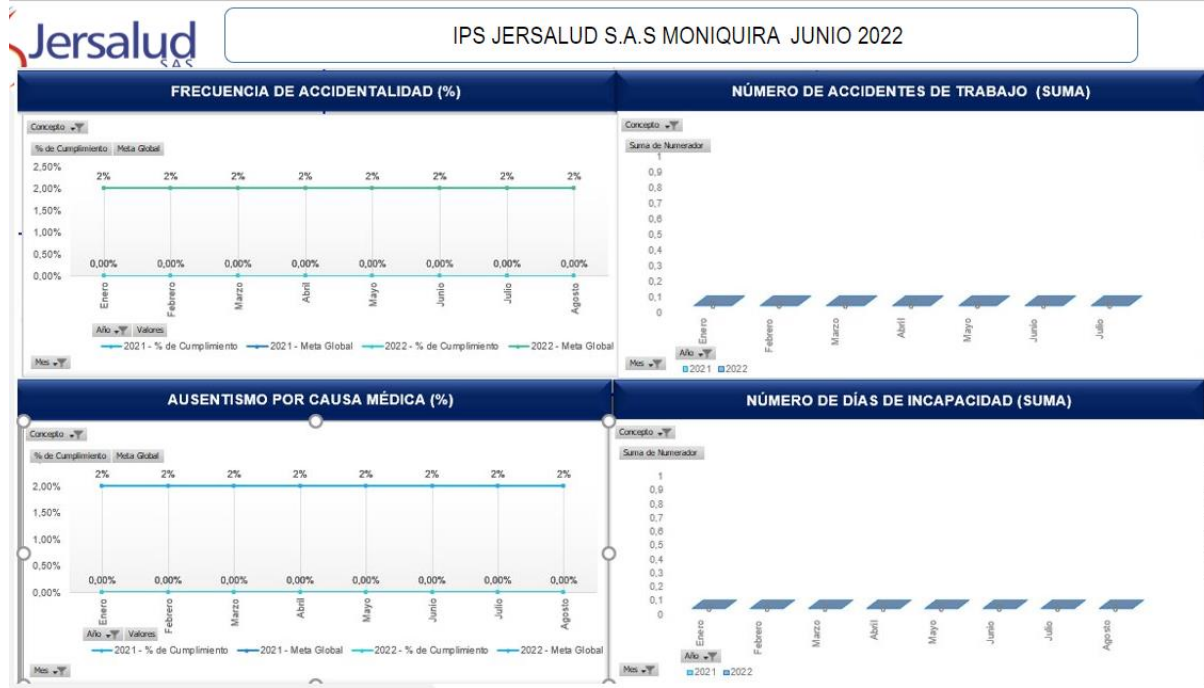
Jersalud S.A.S

IPS JERSALUD S.A.S MONIQUIRA JUNIO 2022

FRECUENCIA DE ACCIDENTALIDAD (%)

Concepto

% de Cumplimiento | Meta Global

2,50%
2,00%
1,50%
1,00%
0,50%
0,00%

2% 2% 2% 2% 2% 2% 2% 2%

0,00% 0,00% 0,00% 0,00% 0,00% 0,00% 0,00% 0,00%

Enero Febrero Marzo Abril Mayo Junio Julio Agosto

Año | Valores

2021 - % de Cumplimiento — 2021 - Meta Global — 2022 - % de Cumplimiento — 2022 - Meta Global

Mes

NÚMERO DE ACCIDENTES DE TRABAJO (SUMA)

Concepto

Suma de Numerador

1
0,9
0,8
0,7
0,6
0,5
0,4
0,3
0,2
0,1
0

Enero Febrero Marzo Abril Mayo Junio Julio

Año

Mes

2021 2022

AUSENTISMO POR CAUSA MÉDICA (%)

Concepto

% de Cumplimiento | Meta Global

2,00%
1,50%
1,00%
0,50%
0,00%

2% 2% 2% 2% 2% 2% 2% 2%

0,00% 0,00% 0,00% 0,00% 0,00% 0,00% 0,00% 0,00%

Enero Febrero Marzo Abril Mayo Junio Julio Agosto

Año | Valores

2021 - % de Cumplimiento — 2021 - Meta Global — 2022 - % de Cumplimiento — 2022 - Meta Global

Mes

NÚMERO DE DÍAS DE INCAPACIDAD (SUMA)

Concepto

Suma de Numerador

1
0,9
0,8
0,7
0,6
0,5
0,4
0,3
0,2
0,1
0

Enero Febrero Marzo Abril Mayo Junio Julio Agosto

Año

Mes

2021 2022